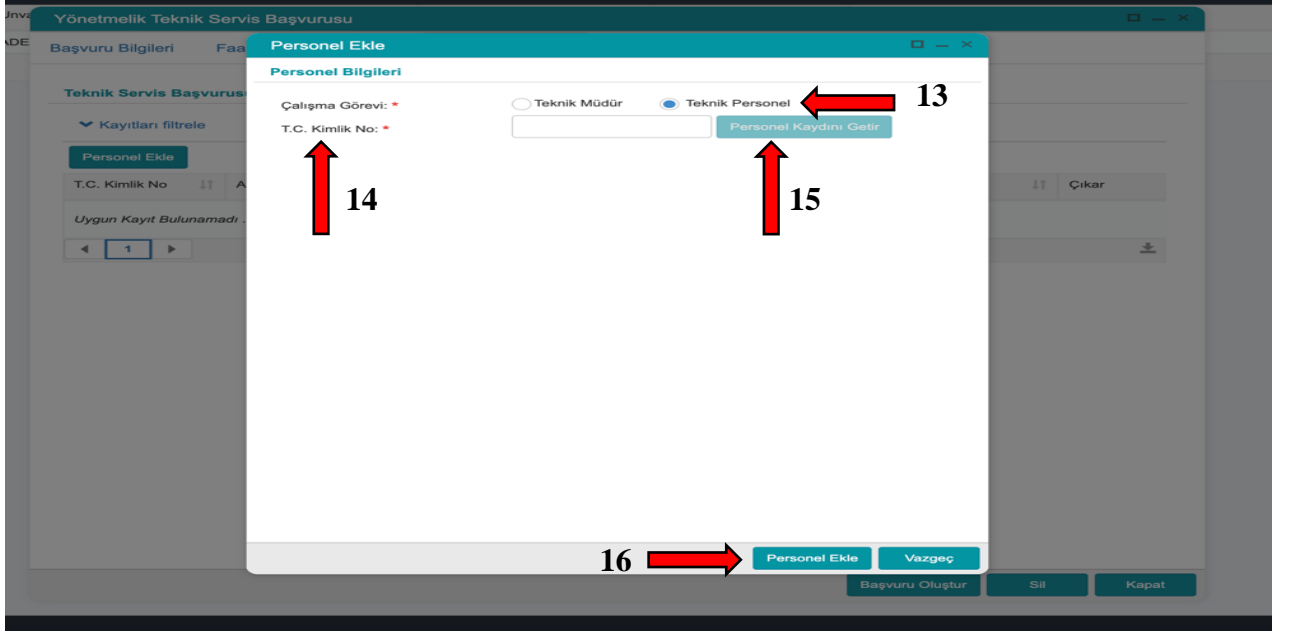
Ünva
ADE

Yönetmelik Teknik Servis Başvurusu

Başvuru Bilgileri Faa

Teknik Servis Başvurusu

Kayıtları filtrele

Personel Ekle

| T.C. Kimlik No | A | Çıkar |
|---|---|---|
| Uygun Kayıt Bulunamadı . | | |

1

Personel Ekle

Personel Bilgileri

Çalışma Görevi: *
Teknik Müdür
Teknik Personel

13

T.C. Kimlik No: *

Personel Kaydını Getir

14

15

16

Personel Ekle
Vazgeç

Başvuru Oluştur
Sil
Kapat